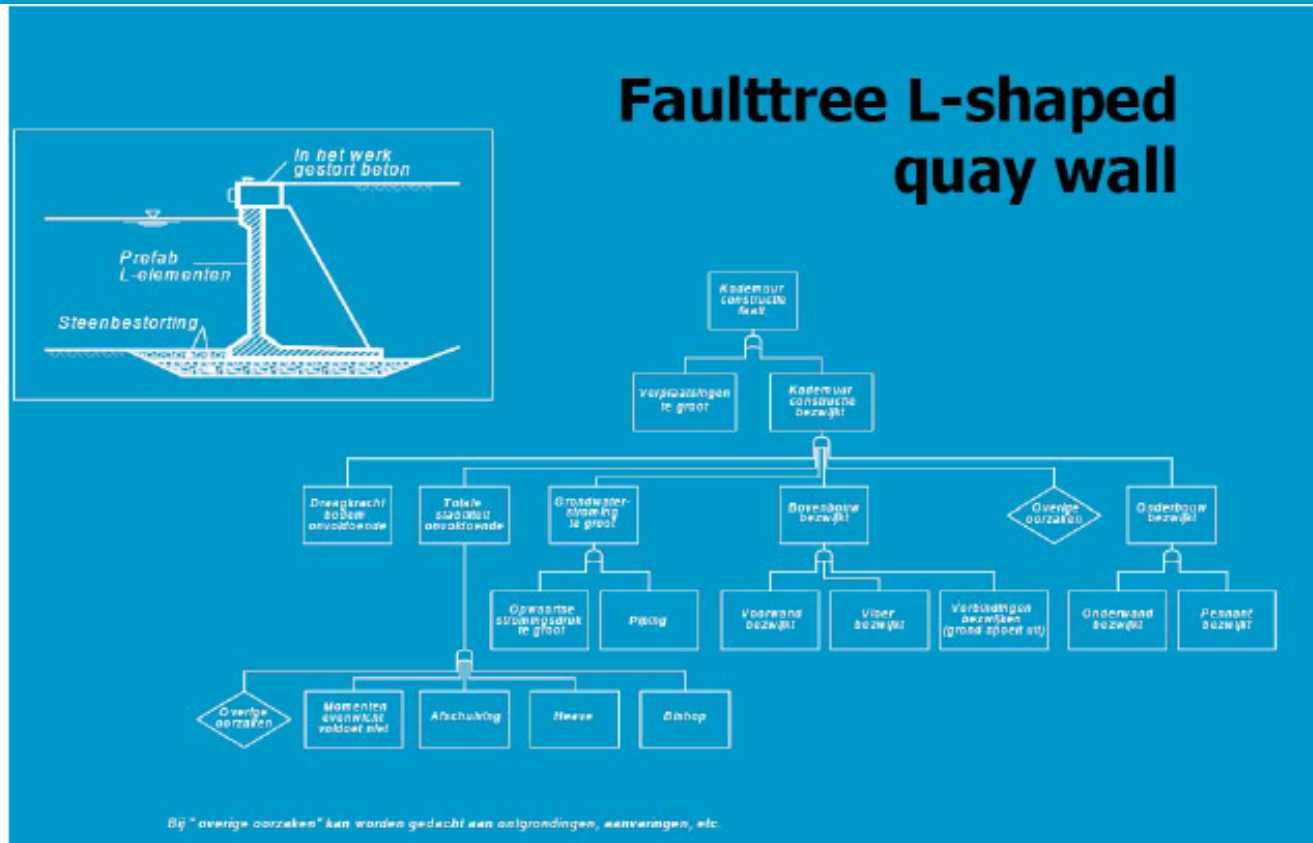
Faulttree L-shaped quay wall

In het werk gestort beton

Prefab L-elementen

Steenbestorting

Kademuur constructie faalt

Verplaatsingen te groot

Kademuur constructie bezwijkt

Draagkracht bodem onvoldoende

Totale stabiliteit onvoldoende

Grondwaterstroming te groot

Bovenbouw bezwijkt

Overige oorzaken

Onderbouw bezwijkt

Opwaartse stromingsdruk te groot

Piping

Voorwand bezwijkt

Vloer bezwijkt

Verbindingen bezwijken (grond spoelt uit)

Onderwand bezwijkt

Posnant bezwijkt

Overige oorzaken

Momenten evenwicht voldoet niet

Afschuiving

Meeve

Bishop

Bij " overige oorzaken" kan worden gedacht aan ontgrondingen, aanvaringen, etc.